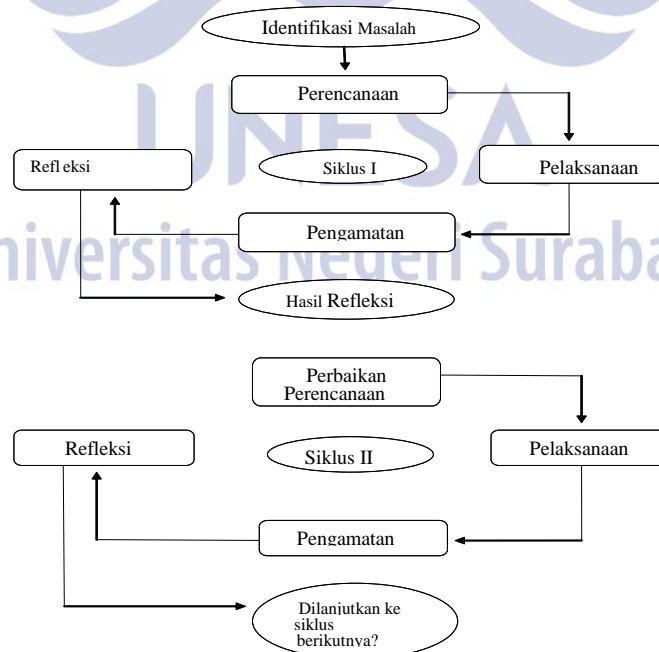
UNESA
Universitas Negeri Surabaya

Identifikasi Masalah

Perencanaan

Refleksi

Siklus I

Pelaksanaan

Pengamatan

Hasil Refleksi

Perbaikan Perencanaan

Refleksi

Siklus II

Pelaksanaan

Pengamatan

Dilanjutkan ke siklus berikutnya?